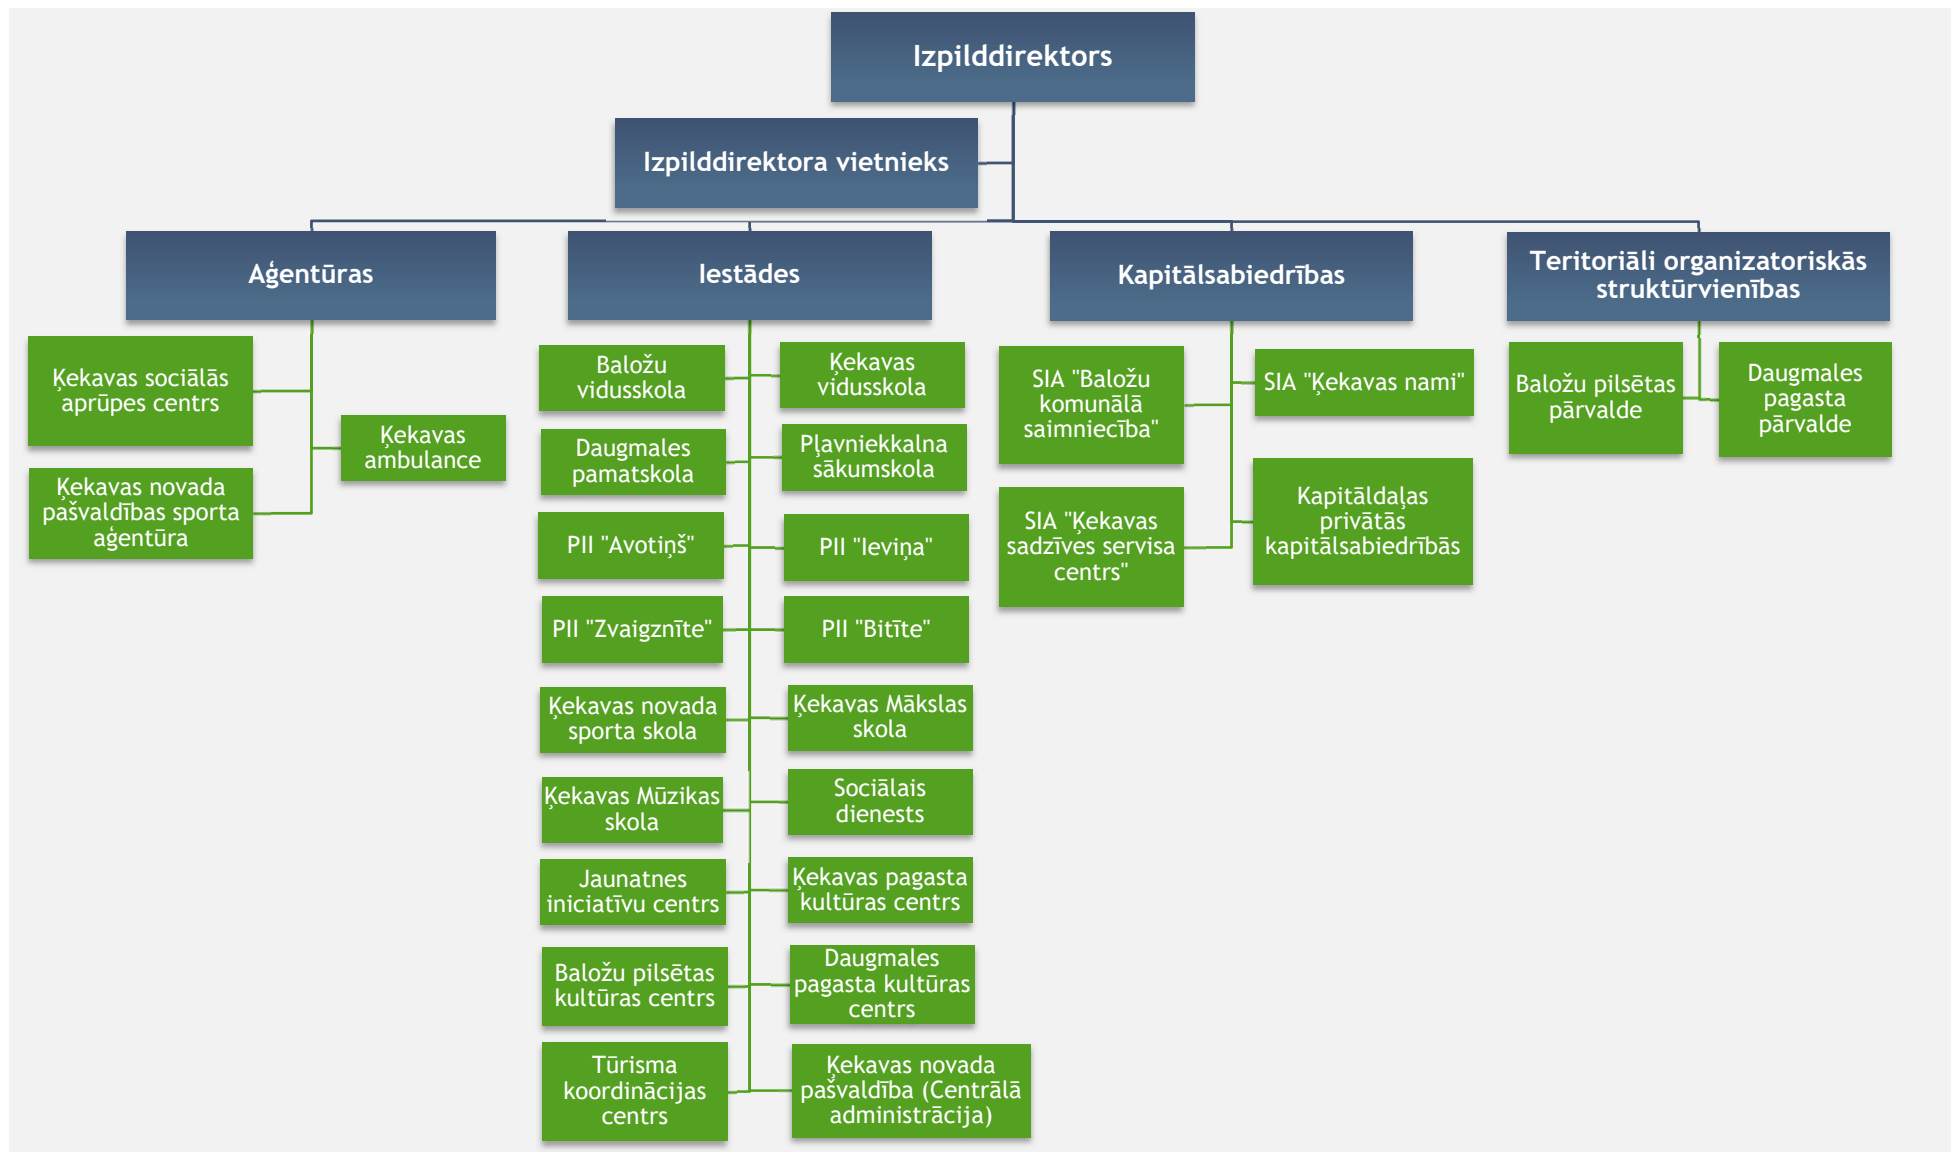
Izpilddirektors

Izpilddirektora vietnieks

Aģentūras

Ķekavas sociālās aprūpes centrs

Ķekavas ambulance

Ķekavas novada pašvaldības sporta aģentūra

Iestādes

Baložu vidusskola

Ķekavas vidusskola

Daugmales pamatskola

Pļavniekkalna sākumskola

PII "Avotiņš"

PII "Ieviņa"

PII "Zvaigznīte"

PII "Bitīte"

Ķekavas novada sporta skola

Ķekavas Mākslas skola

Ķekavas Mūzikas skola

Sociālais dienests

Jaunatnes iniciatīvu centrs

Ķekavas pagasta kultūras centrs

Baložu pilsētas kultūras centrs

Daugmales pagasta kultūras centrs

Tūrisma koordinācijas centrs

Ķekavas novada pašvaldība (Centrālā administrācija)

Kapitālsabiedrības

SIA "Baložu komunālā saimniecība"

SIA "Ķekavas nami"

SIA "Ķekavas sadzīves servisa centrs"

Kapitāldaļas privātās kapitālsabiedrībās

Teritoriāli organizatoriskās struktūrvienības

Baložu pilsētas pārvalde

Daugmales pagasta pārvalde